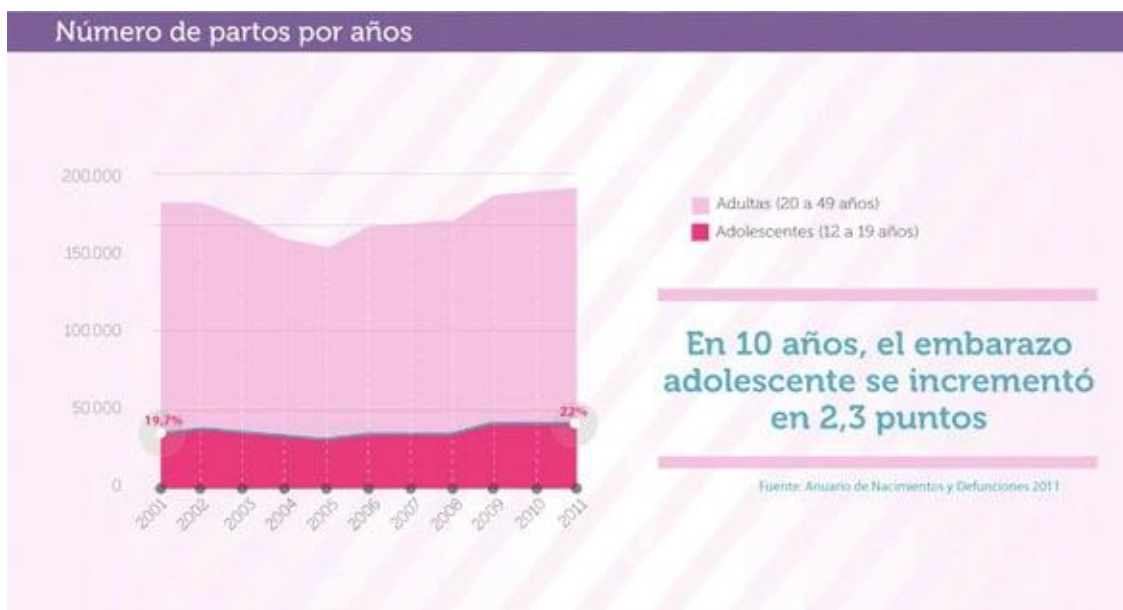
Número de partos por años

200.000
150.000
100.000
50.000
0

19,7%
22%

2001
2002
2003
2004
2005
2006
2007
2008
2009
2010
2011

Adultas (20 a 49 años)
Adolescentes (12 a 19 años)

En 10 años, el embarazo adolescente se incrementó en 2,3 puntos

Fuente: Anuario de Nacimientos y Defunciones 2011